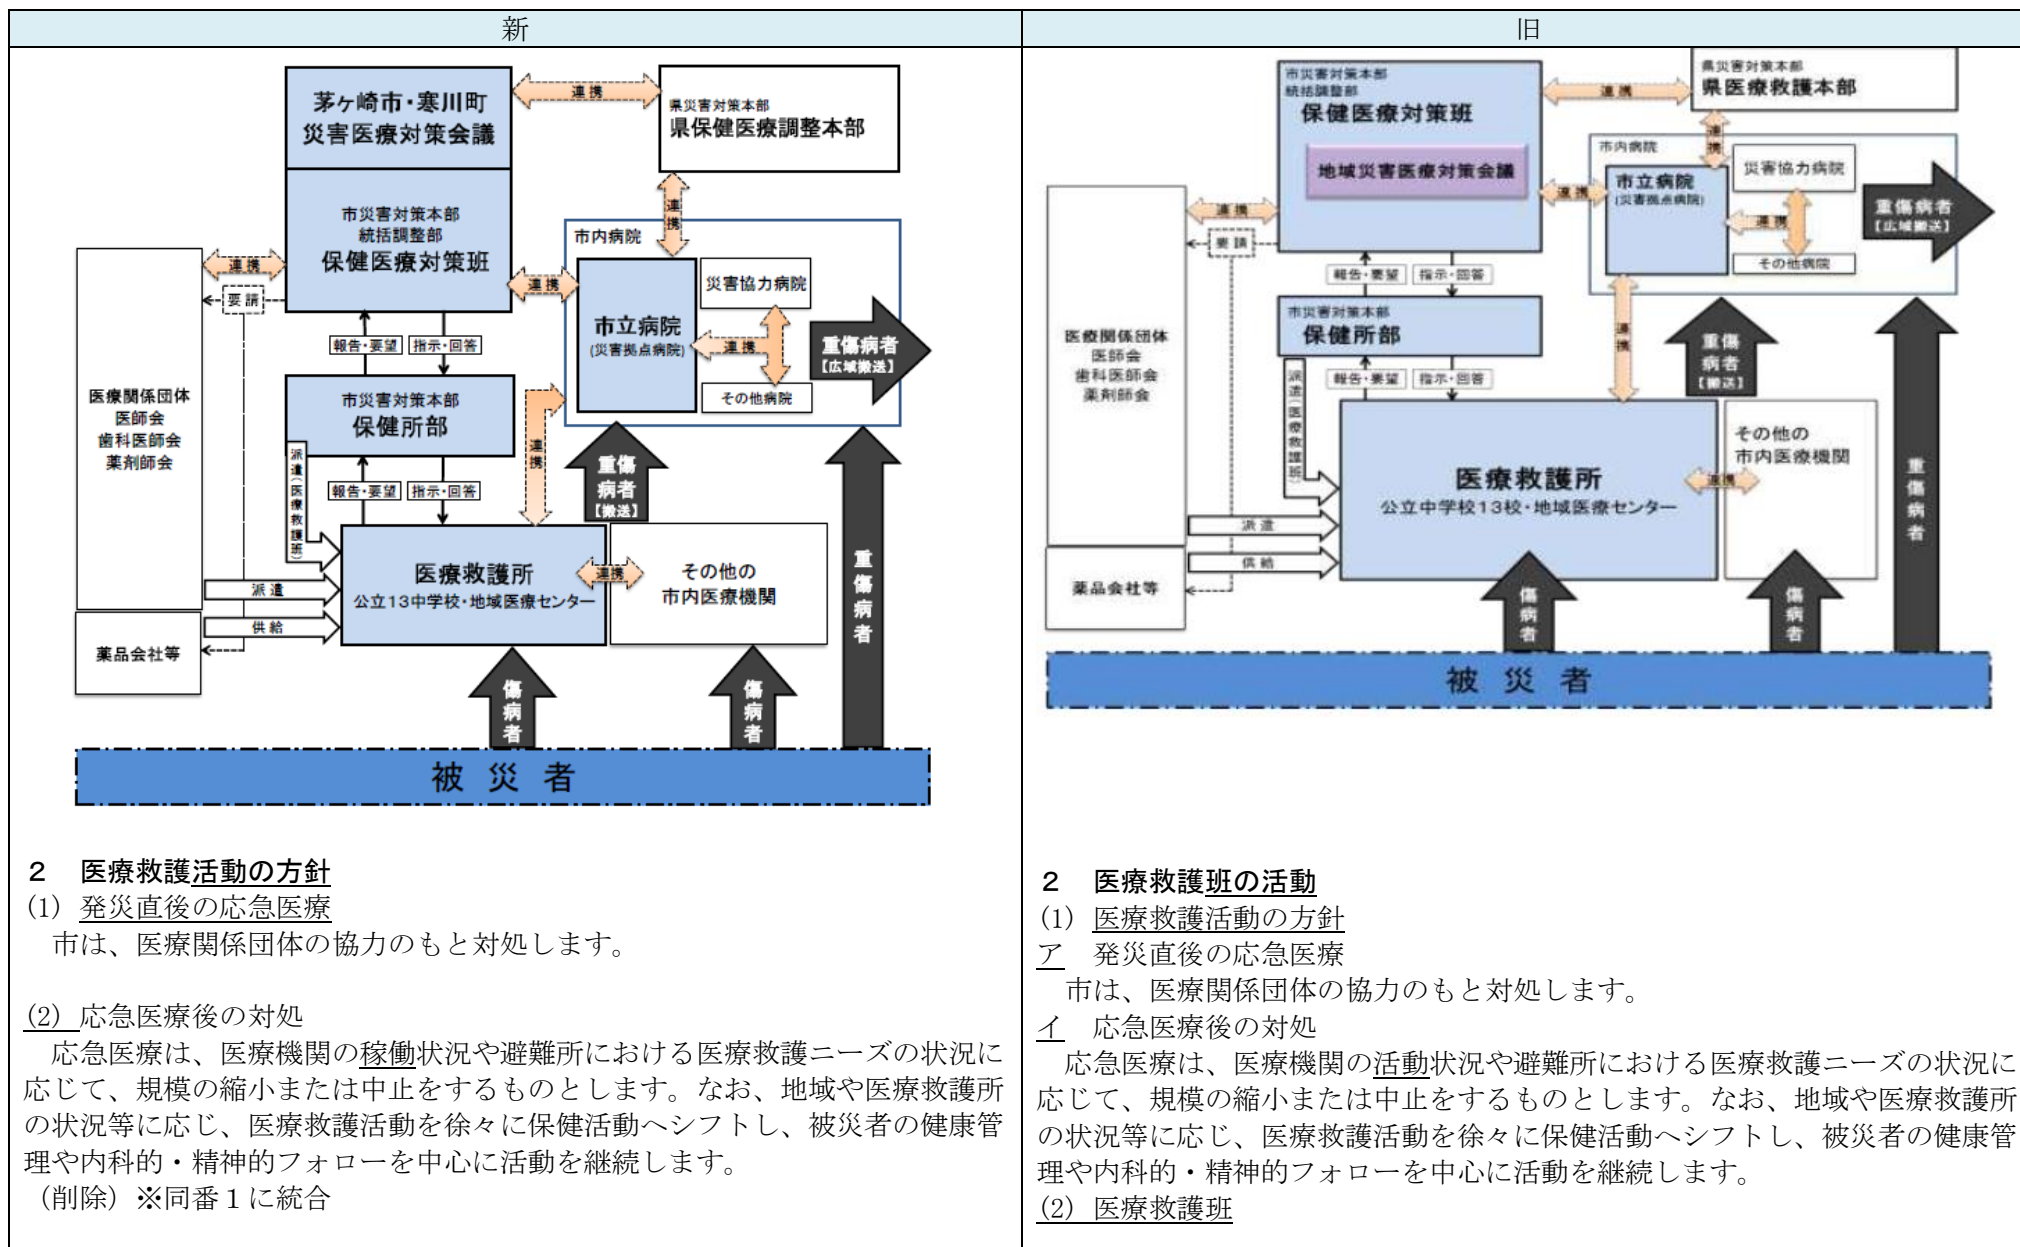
| 新 | 旧 |
|---|---|
| 茅ヶ崎市・寒川町 災害医療対策会議<br>連携<br>県災害対策本部 県保健医療調整本部<br>連携<br>市災害対策本部 統括調整部 保健医療対策班<br>連携<br>要請<br>連携<br>市内病院<br>市立病院 (災害拠点病院)<br>災害協力病院<br>連携<br>その他病院<br>重傷病者【広域搬送】<br>報告・要望 指示・回答<br>医療関係団体 医師会 歯科医師会 薬剤師会<br>市災害対策本部 保健所部<br>連携<br>派遣(医療救護班)<br>報告・要望 指示・回答<br>重傷病者【搬送】<br>医療救護所 公立13中学校・地域医療センター<br>連携<br>その他の 市内医療機関<br>派遣<br>供給<br>薬品会社等<br>傷病者<br>傷病者<br>重傷病者<br>被 災 者 | 市災害対策本部 統括調整部 保健医療対策班<br>地域災害医療対策会議<br>連携<br>県災害対策本部 県医療救護本部<br>連携<br>市内病院<br>市立病院 (災害拠点病院)<br>災害協力病院<br>連携<br>その他病院<br>重傷病者【広域搬送】<br>連携<br>要請<br>連携<br>報告・要望 指示・回答<br>市災害対策本部 保健所部<br>医療関係団体 医師会 歯科医師会 薬剤師会<br>連携<br>重傷病者【搬送】<br>派遣(医療救護班)<br>報告・要望 指示・回答<br>医療救護所 公立中学校13校・地域医療センター<br>連携<br>その他の 市内医療機関<br>派遣<br>供給<br>薬品会社等<br>傷病者<br>傷病者<br>重傷病者<br>被 災 者 |
| 2　医療救護活動の方針<br>(1) 発災直後の応急医療<br>市は、医療関係団体の協力のもと対処します。<br><br>(2) 応急医療後の対処<br>応急医療は、医療機関の稼働状況や避難所における医療救護ニーズの状況に応じて、規模の縮小または中止をするものとします。なお、地域や医療救護所の状況等に応じ、医療救護活動を徐々に保健活動へシフトし、被災者の健康管理や内科的・精神的フォローを中心に活動を継続します。<br>（削除）※同番１に統合 | 2　医療救護班の活動<br>(1) 医療救護活動の方針<br>ア　発災直後の応急医療<br>市は、医療関係団体の協力のもと対処します。<br>イ　応急医療後の対処<br>応急医療は、医療機関の活動状況や避難所における医療救護ニーズの状況に応じて、規模の縮小または中止をするものとします。なお、地域や医療救護所の状況等に応じ、医療救護活動を徐々に保健活動へシフトし、被災者の健康管理や内科的・精神的フォローを中心に活動を継続します。<br>(2) 医療救護班 |